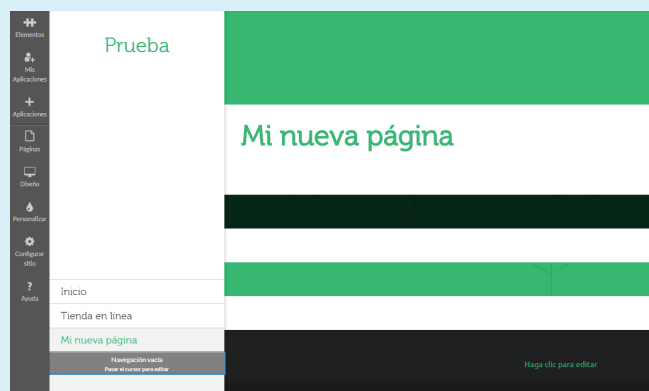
Elementos
Mis Aplicaciones
Aplicaciones
Páginas
Diseño
Personalizar
Configurar sitio
Ayuda

Prueba

Inicio
Tienda en línea
Mi nueva página
Navegación vacía
Pasar el cursor para editar

Mi nueva página

Haga clic para editar